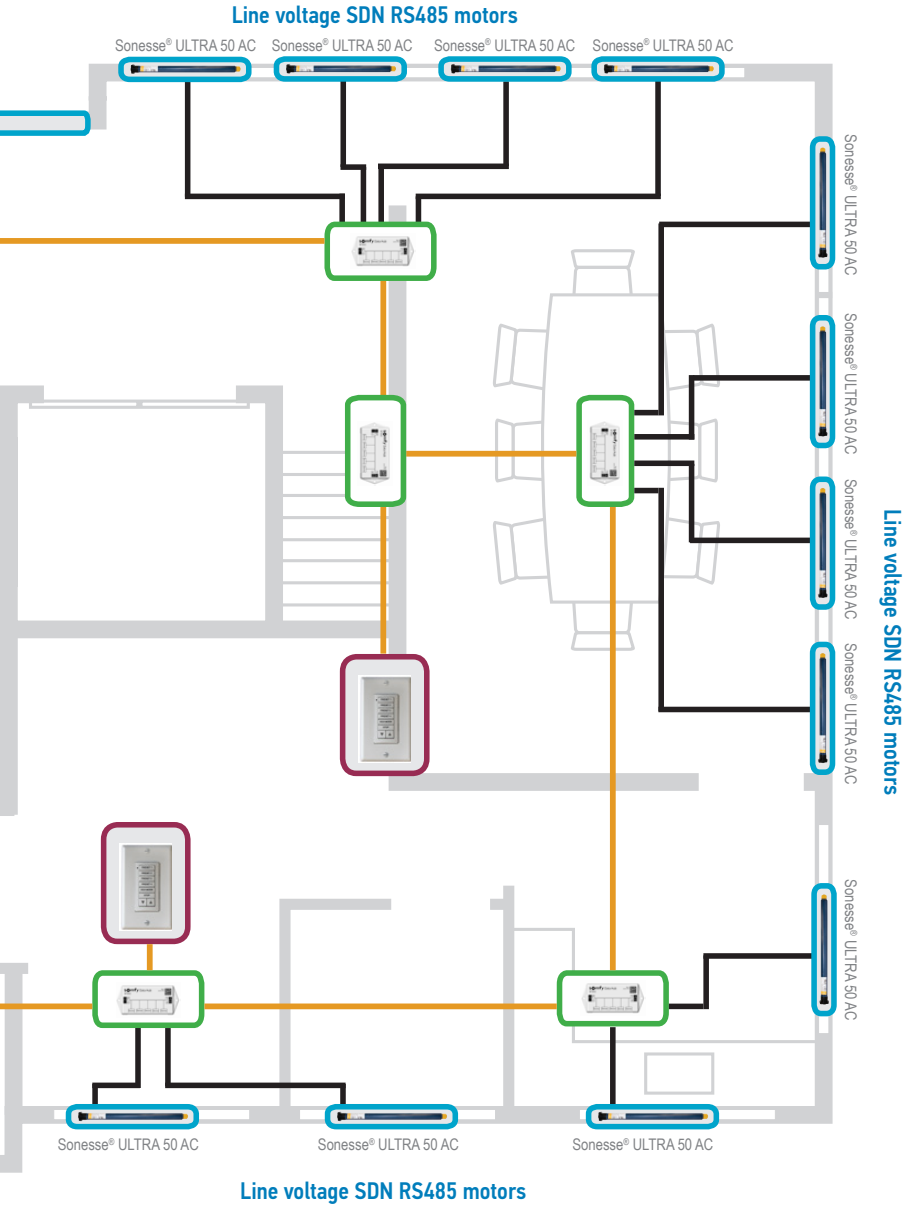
Line voltage SDN RS485 motors

Sonesse® ULTRA 50 AC Sonesse® ULTRA 50 AC Sonesse® ULTRA 50 AC Sonesse® ULTRA 50 AC

Sonesse® ULTRA 50 AC

Sonesse® ULTRA 50 AC

Sonesse® ULTRA 50 AC

Sonesse® ULTRA 50 AC

Line voltage SDN RS485 motors

Sonesse® ULTRA 50 AC

Sonesse® ULTRA 50 AC Sonesse® ULTRA 50 AC Sonesse® ULTRA 50 AC

Line voltage SDN RS485 motors